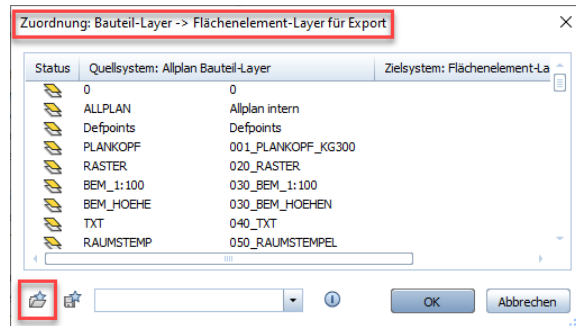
Zuordnung: Bauteil-Layer -> Flächenelement-Layer für Export

| Status | Quellsystem: Allplan Bauteil-Layer | Zielsystem: Flächenelement-La |
|---|---|---|
| | 0 | 0 |
| | ALLPLAN | Allplan intern |
| | Defpoints | Defpoints |
| | PLANKOPF | 001_PLANKOPF_KG300 |
| | RASTER | 020_RASTER |
| | BEM_1:100 | 030_BEM_1:100 |
| | BEM_HOEHE | 030_BEM_HOEHEN |
| | TXT | 040_TXT |
| | RAUMSTEMP | 050_RAUMSTEMPEL |

OK
Abbrechen